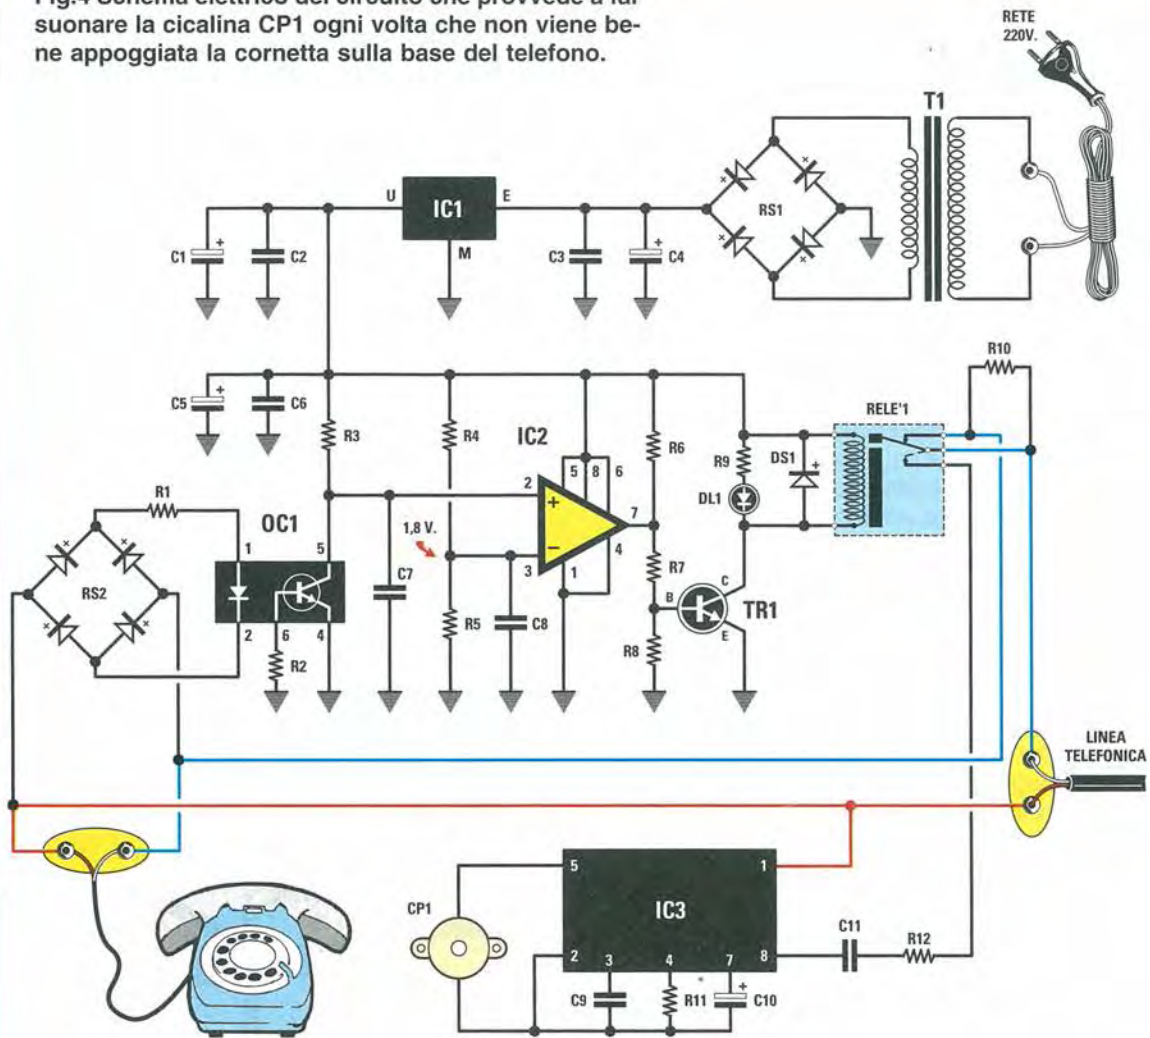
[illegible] suonare la cicalina CP1 ogni volta che non viene bene appoggiata la cornetta sulla base del telefono.

RETE 220V.

T1

U IC1 E

M

RS1

C1 C2 C3 C4

R10

C5 C6

RELE'1

R3 R4 IC2 R6

5 8 6

R9 DS1

R1 OC1

DL1

1 5 2 7

1,8 V.

C7 3 4

RS2 1

2 6 4

R7

B C TR1

R5 C8 E

R2 R8

LINEA TELEFONICA

5 1

CP1 IC3

C11 R12

2 3 4 7 8

C9 R11 C10